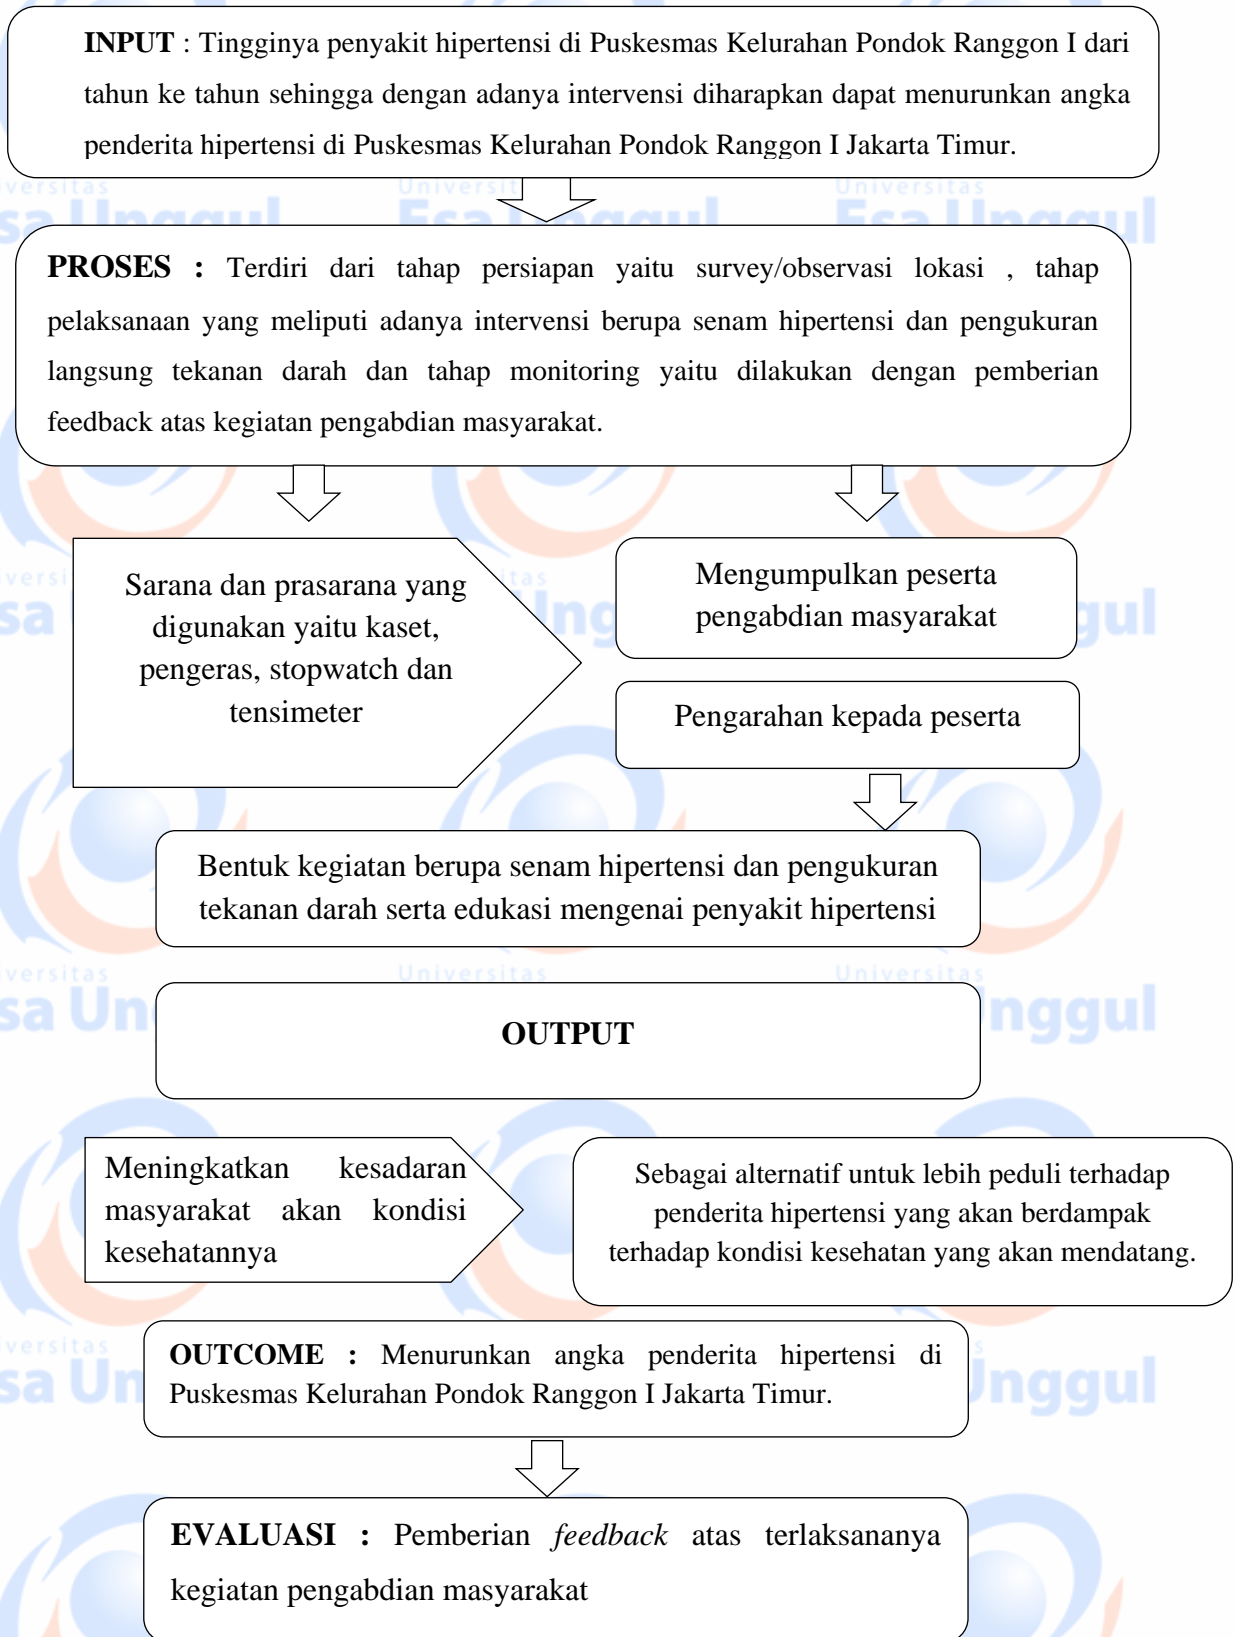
**INPUT** : Tingginya penyakit hipertensi di Puskesmas Kelurahan Pondok Ranggon I dari tahun ke tahun sehingga dengan adanya intervensi diharapkan dapat menurunkan angka penderita hipertensi di Puskesmas Kelurahan Pondok Ranggon I Jakarta Timur.

**PROSES** : Terdiri dari tahap persiapan yaitu survey/observasi lokasi , tahap pelaksanaan yang meliputi adanya intervensi berupa senam hipertensi dan pengukuran langsung tekanan darah dan tahap monitoring yaitu dilakukan dengan pemberian feedback atas kegiatan pengabdian masyarakat.

Sarana dan prasarana yang digunakan yaitu kaset, pengeras, stopwatch dan tensimeter

Mengumpulkan peserta pengabdian masyarakat

Pengarahan kepada peserta

Bentuk kegiatan berupa senam hipertensi dan pengukuran tekanan darah serta edukasi mengenai penyakit hipertensi

**OUTPUT**

Meningkatkan kesadaran masyarakat akan kondisi kesehatannya

Sebagai alternatif untuk lebih peduli terhadap penderita hipertensi yang akan berdampak terhadap kondisi kesehatan yang akan mendatang.

**OUTCOME** : Menurunkan angka penderita hipertensi di Puskesmas Kelurahan Pondok Ranggon I Jakarta Timur.

**EVALUASI** : Pemberian *feedback* atas terlaksananya kegiatan pengabdian masyarakat

Universitas Esa Unggul